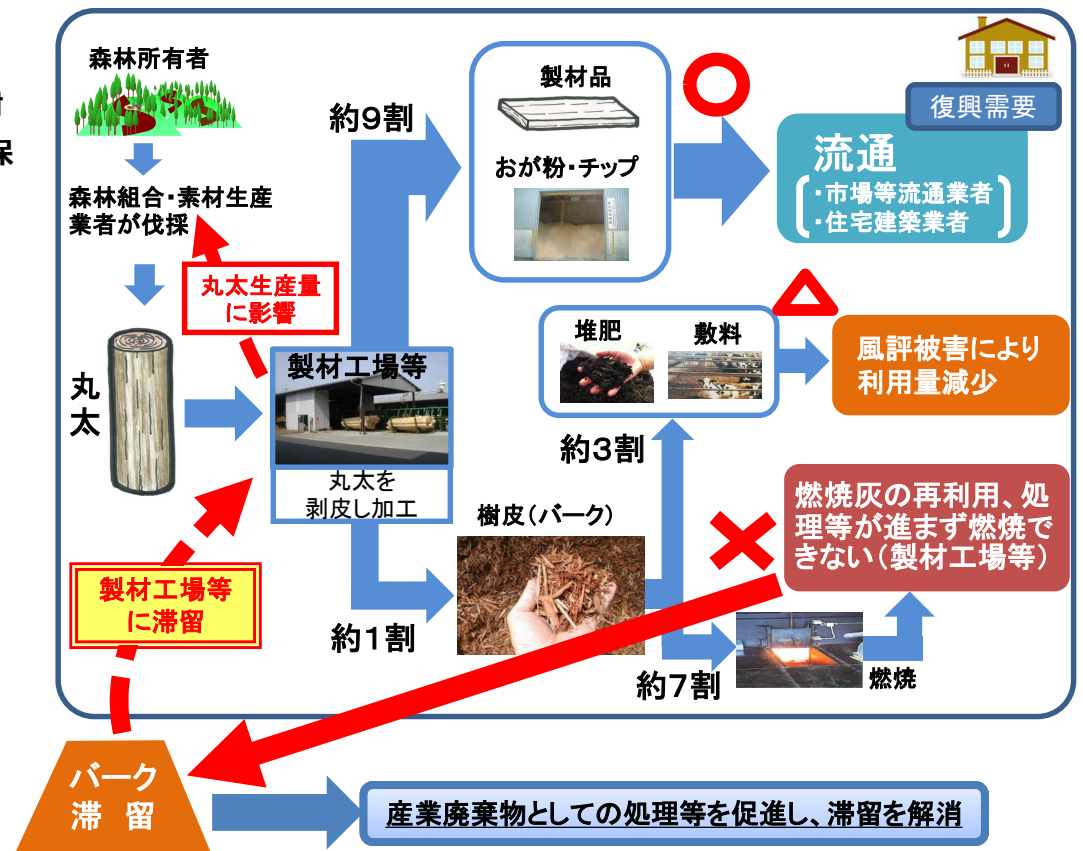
森林所有者

森林組合・素材生産業者が伐採

丸太生産量に影響

丸太

約9割

製材品

おが粉・チップ

復興需要

流通
・市場等流通業者
・住宅建築業者

堆肥

敷料

風評被害により利用量減少

製材工場等

丸太を剥皮し加工

約3割

樹皮（バーク）

燃焼灰の再利用、処理等が進まず燃焼できない（製材工場等）

製材工場等に滞留

約1割

約7割

燃焼

バーク滞留

産業廃棄物としての処理等を促進し、滞留を解消